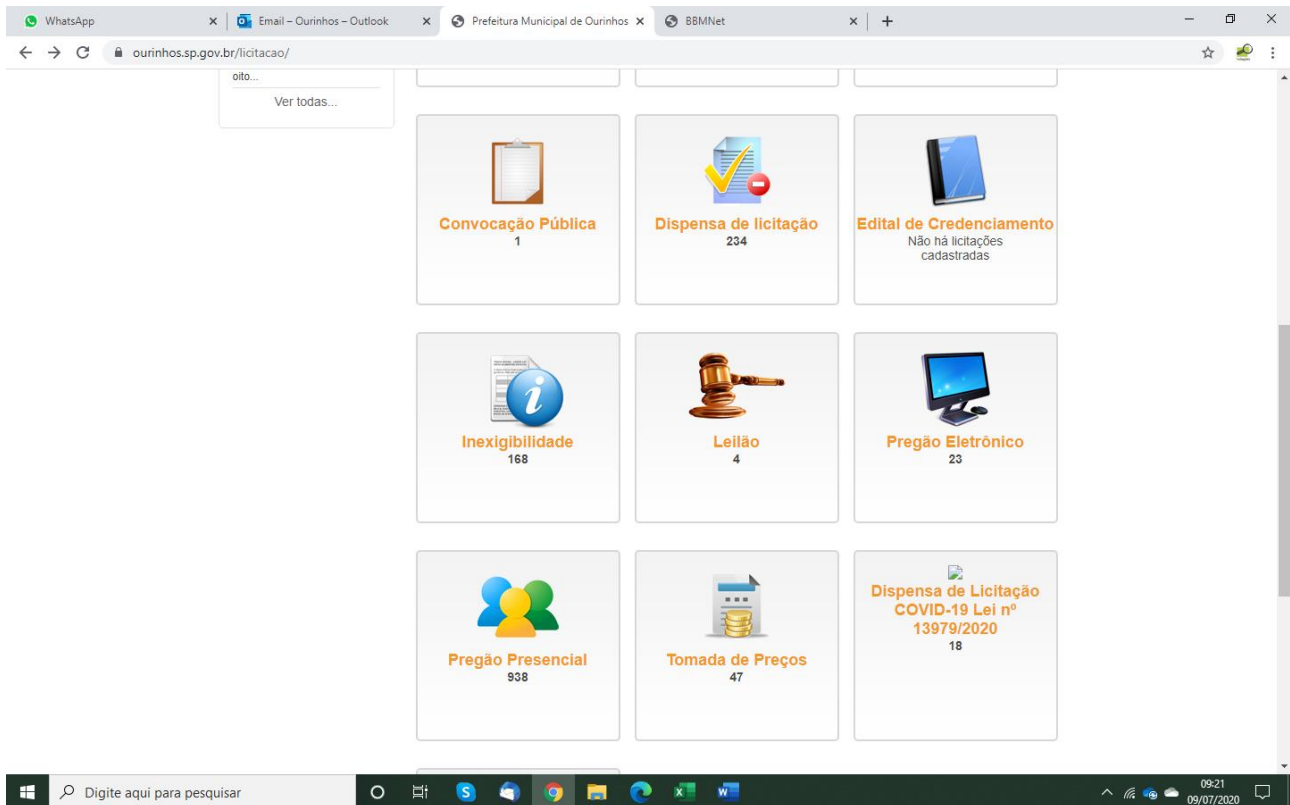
WhatsApp
Email – Ourinhos – Outlook
Prefeitura Municipal de Ourinhos
BBMNet

ourinhos.sp.gov.br/licitacao/

oito...
Ver todas...

Convocação Pública
1

Dispensa de licitação
234

Edital de Credenciamento
Não há licitações cadastradas

Inexigibilidade
168

Leilão
4

Pregão Eletrônico
23

Pregão Presencial
938

Tomada de Preços
47

Dispensa de Licitação COVID-19 Lei nº 13979/2020
18

Digite aqui para pesquisar
09:21
09/07/2020